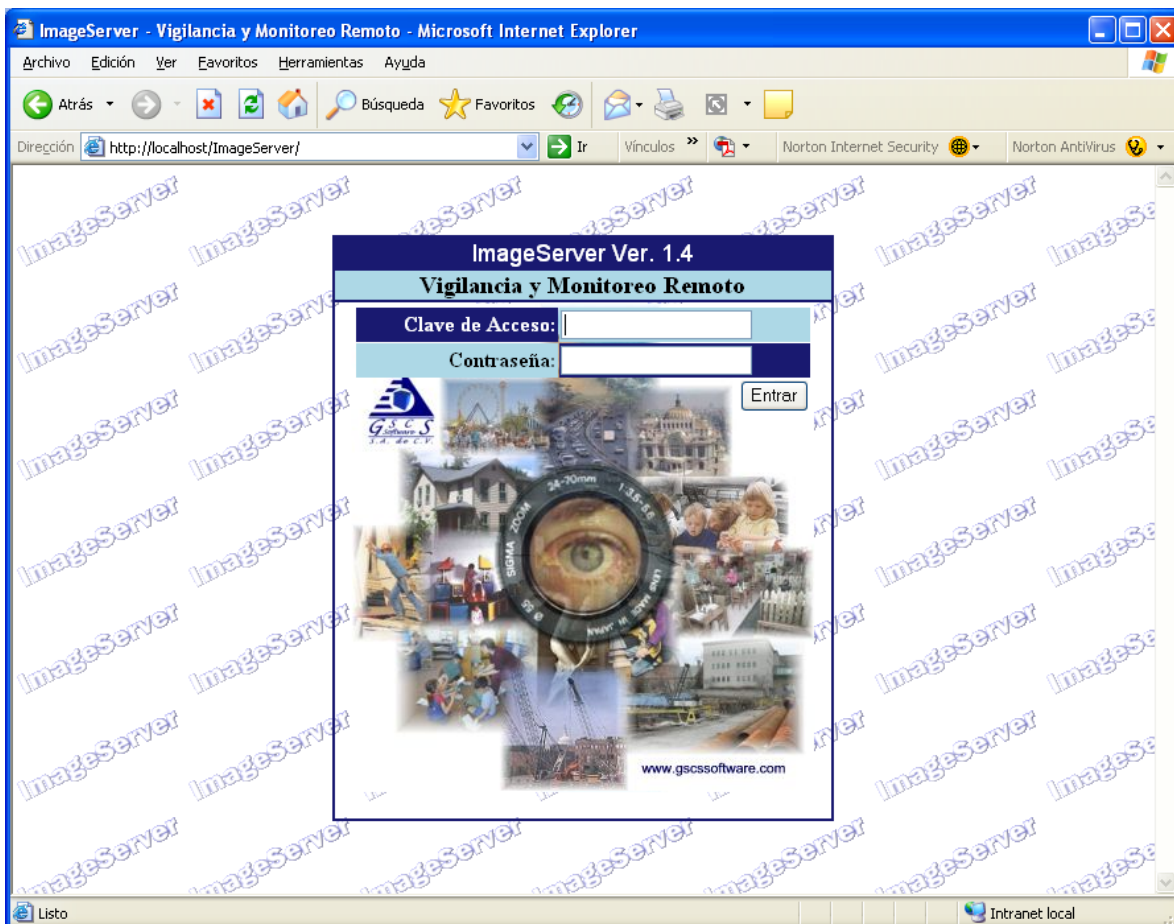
ImageServer - Vigilancia y Monitoreo Remoto - Microsoft Internet Explorer

Archivo Edición Ver Favoritos Herramientas Ayuda

Atrás Búsqueda Favoritos

Dirección http://localhost/ImageServer/ Ir Vínculos » Norton Internet Security Norton AntiVirus

ImageServer Ver. 1.4

Vigilancia y Monitoreo Remoto

Clave de Acceso:

Contraseña:

Entrar

G S C S Software S.A. de C.V.

24-70mm 1:3.5-5.6 SIGMA ZOOM

www.gscssoftware.com

ImageServer ImageServer ImageServer ImageServer ImageServer ImageServer ImageServer

Listo

Intranet local